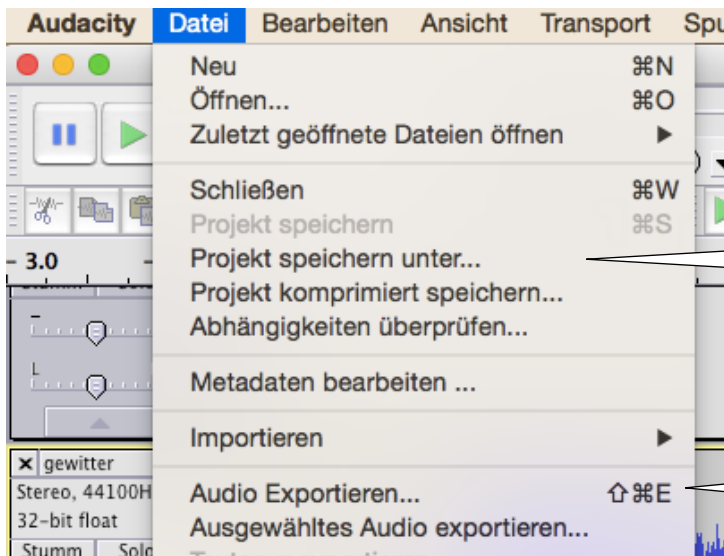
Audacity Datei Bearbeiten Ansicht Transport Spu

Neu ⌘N
Öffnen... ⌘O
Zuletzt geöffnete Dateien öffnen ▶

Schließen ⌘W
Projekt speichern ⌘S
Projekt speichern unter...
Projekt komprimiert speichern...
Abhängigkeiten überprüfen...

Metadaten bearbeiten ...

Importieren ▶

Audio Exportieren... ⇧⌘E
Ausgewähltes Audio exportieren...

- 3.0
L
R
× gewitter
Stereo, 44100H
32-bit float
Stumm Solo